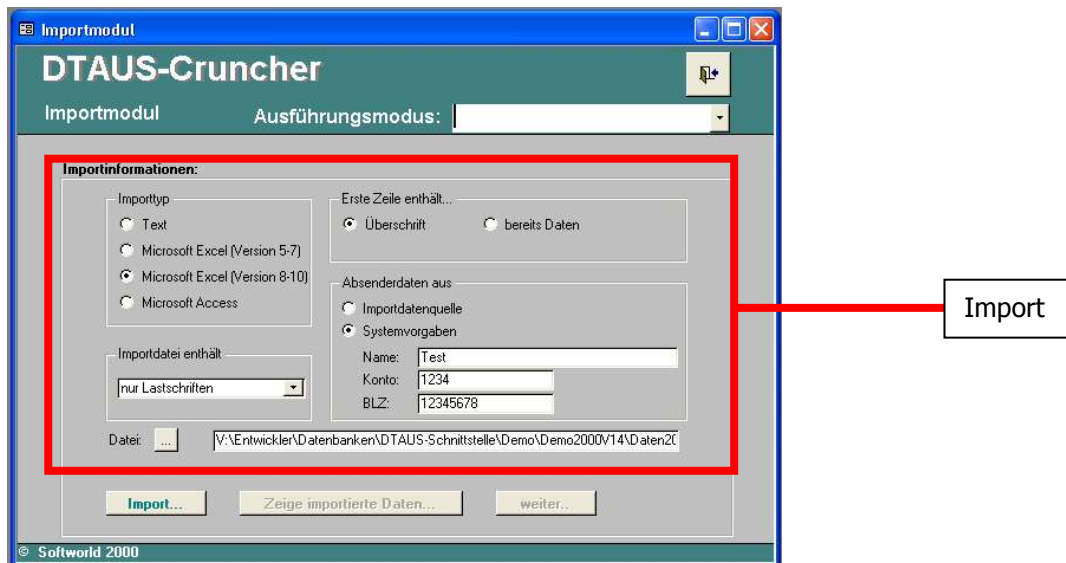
Importmodul

DTAUS-Cruncher

Importmodul

Ausführungsmodus:

Importinformationen:

Importtyp

Text

Microsoft Excel (Version 5-7)

Microsoft Excel (Version 8-10)

Microsoft Access

Erste Zeile enthält...

Überschrift

bereits Daten

Absenderdaten aus

Importdatenquelle

Systemvorgaben

Name: Test

Konto: 1234

BLZ: 12345678

Importdatei enthält

nur Lastschriften

Datei: ... V:\Entwickler\Datenbanken\DTAUS-Schnittstelle\Demo\Demo2000V14\Daten20

Import...

Zeige importierte Daten...

weiter..

© Softworld 2000

Import